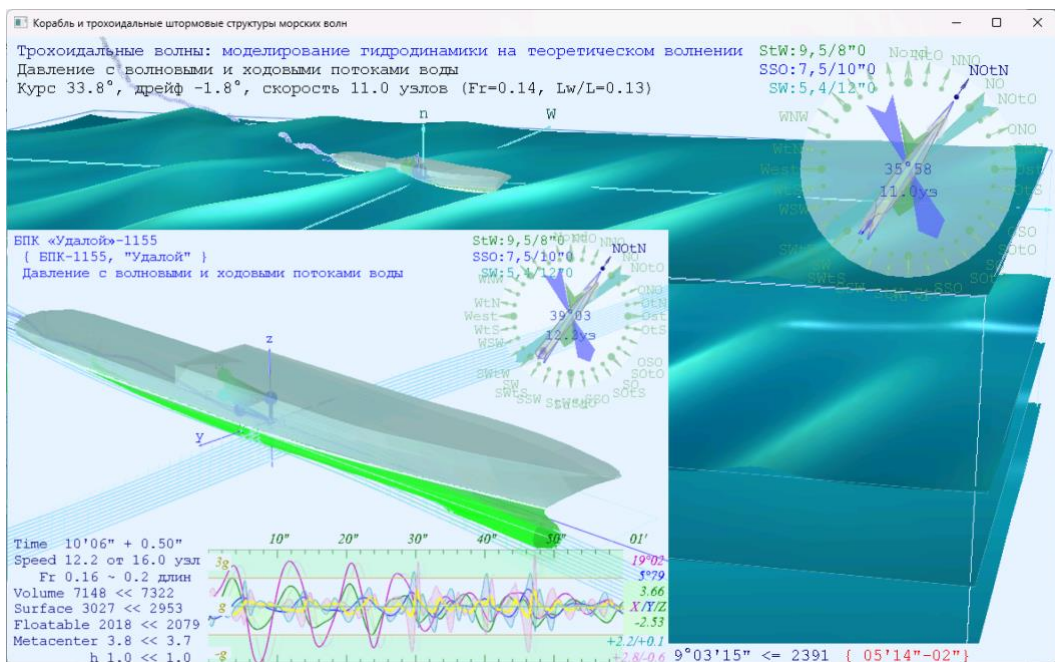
Корабль и трохоидальные штормовые структуры морских волн

Трохоидальные волны: моделирование гидродинамики на теоретическом волнении
Давление с волновыми и ходовыми потоками воды
Курс 33.8°, дрейф -1.8°, скорость 11.0 узлов (Fr=0.14, Lw/L=0.13)

StW:9,5/8"0
SSO:7,5/10"0
SW:5,4/12"0

n
W

NNO
NOtN
NO
NOtO
ONO
WNW
WtN
West
WtS
WSW
35°58
11.0уз
OSO
SOtO
SO
SW
SSO

БПК «Удалой»-1155
{ БПК-1155, "Удалой" }
Давление с волновыми и ходовыми потоками воды

StW:9,5/8"0
SSO:7,5/10"0
SW:5,4/12"0
NNO
NOtN
NO
NOtO
ONO
OtN
Ost
OtS
WtN
West
WtS
WSW
39°03
12.1уз
OSO
SOtO
SO
SOtS
SWtW
SW
SWtS
SSW
StW
SSO

z
y

Time 10'06" + 0.50"
Speed 12.2 от 16.0 узл
Fr 0.16 ~ 0.2 длин
Volume 7148 << 7322
Surface 3027 << 2953
Floatable 2018 << 2079
Metacenter 3.8 << 3.7
h 1.0 << 1.0

10" 20" 30" 40" 50" 01'
3g
g
-g
19°02
5°79
3.66
X/Y/Z
-2.53
+2.2/+0.1
+2.8/-0.6
9°03'15" <= 2391 { 05'14"-02" }